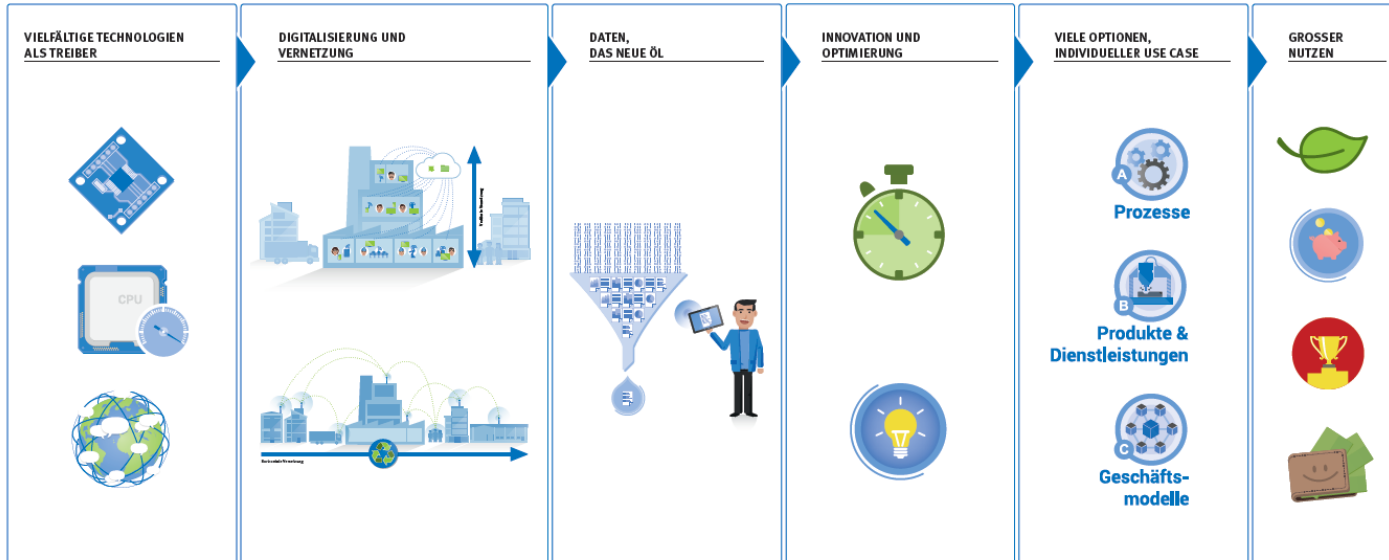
VIELFÄLTIGE TECHNOLOGIEN ALS TREIBER

CPU

DIGITALISIERUNG UND VERNETZUNG

DATEN, DAS NEUE ÖL

INNOVATION UND OPTIMIERUNG

VIELE OPTIONEN, INDIVIDUELLER USE CASE

A
Prozesse

B
Produkte & Dienstleistungen

C
Geschäftsmodelle

GROSSER NUTZEN